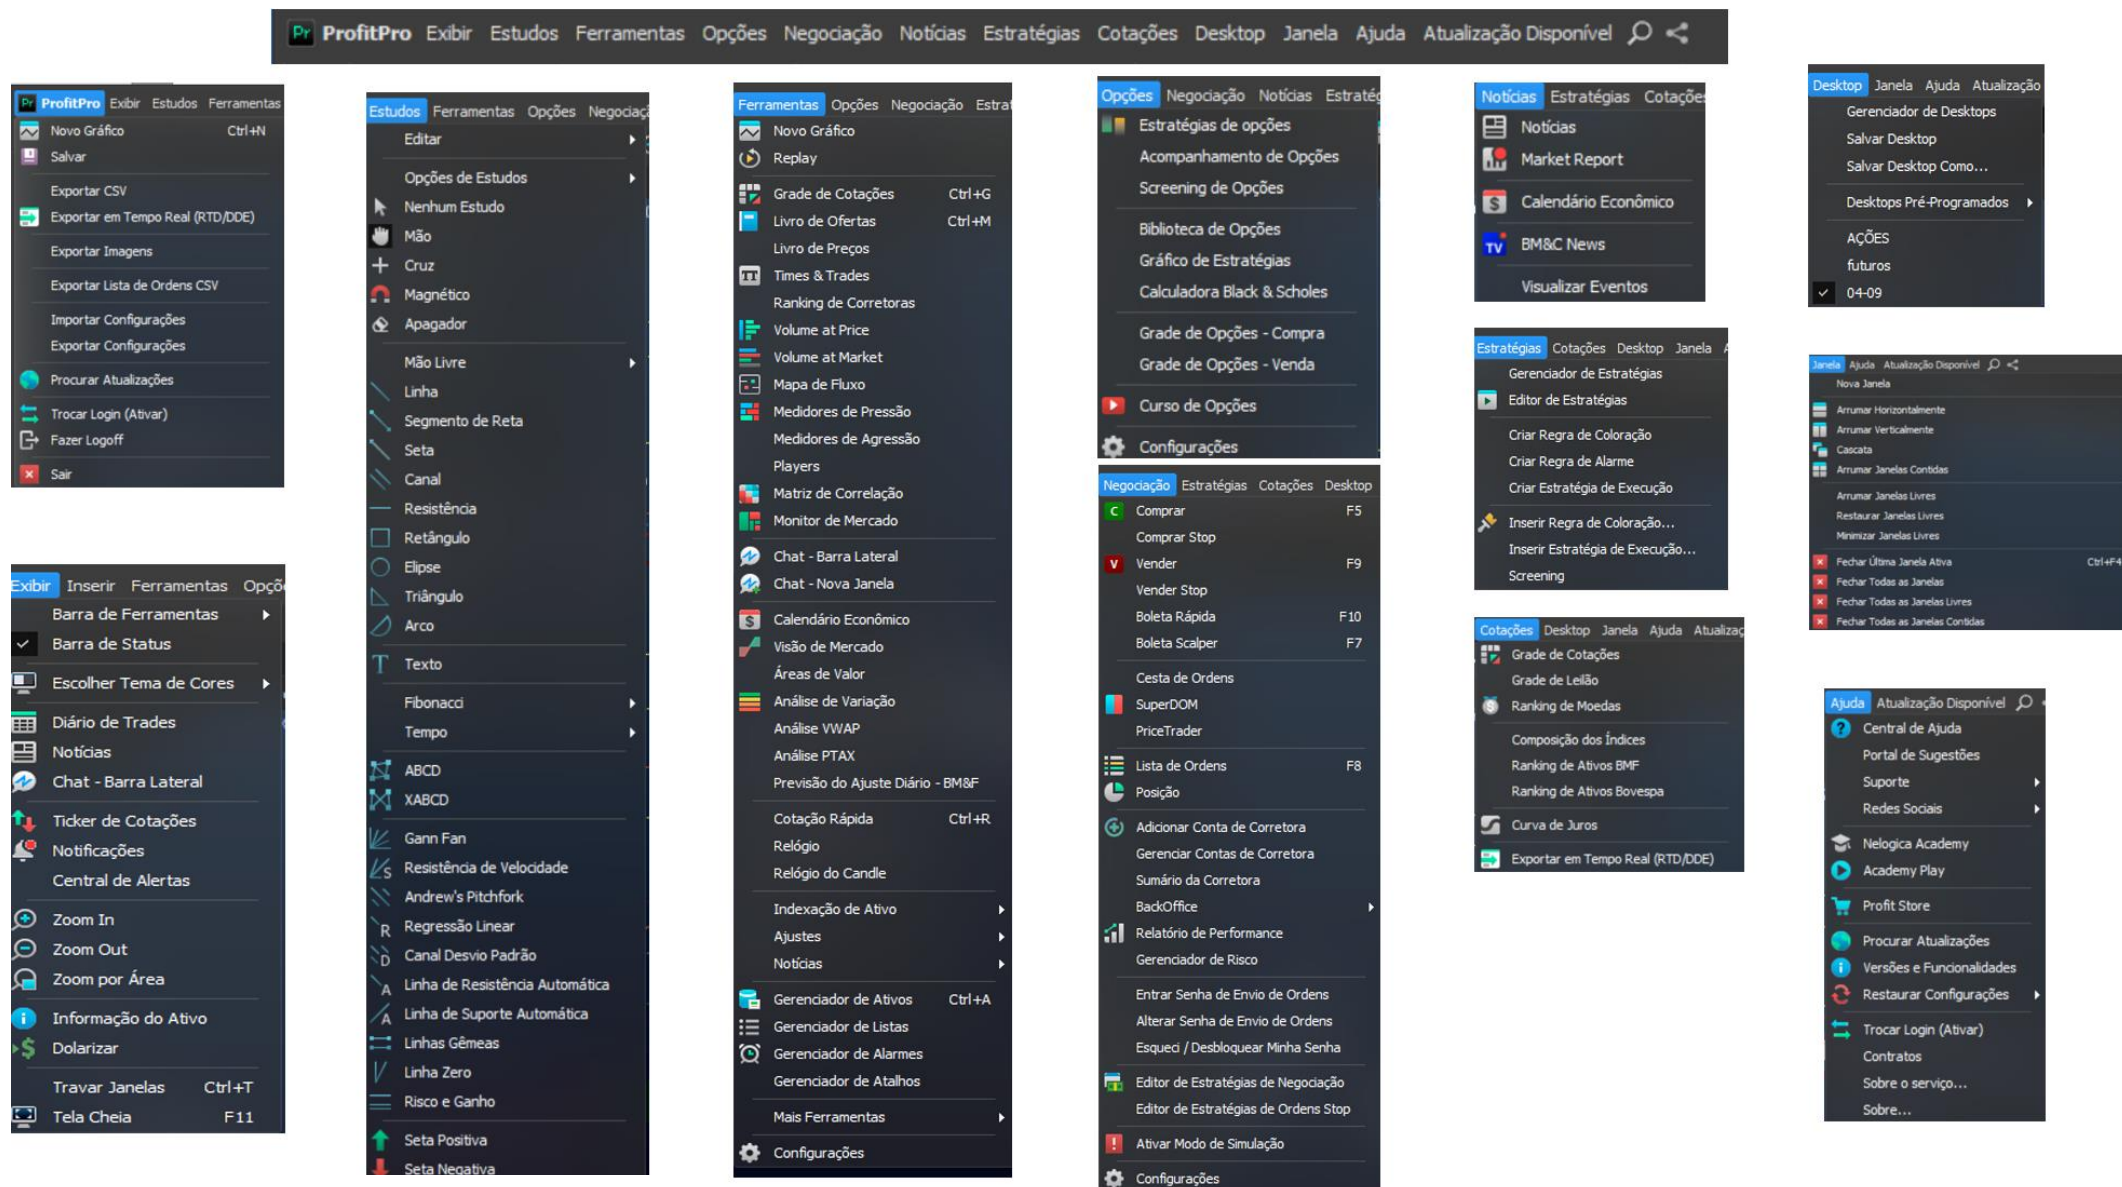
Pr ProfitPro Exibir Estudos Ferramentas Opções Negociação Notícias Estratégias Cotações Desktop Janela Ajuda Atualização Disponível

Pr ProfitPro Exibir Estudos Ferramentas
Novo Gráfico Ctrl+N
Salvar
Exportar CSV
Exportar em Tempo Real (RTD/DDE)
Exportar Imagens
Exportar Lista de Ordens CSV
Importar Configurações
Exportar Configurações
Procurar Atualizações
Trocar Login (Ativar)
Fazer Logoff
Sair

Exibir Inserir Ferramentas Opçõ
Barra de Ferramentas
Barra de Status
Escolher Tema de Cores
Diário de Trades
Notícias
Chat - Barra Lateral
Ticker de Cotações
Notificações
Central de Alertas
Zoom In
Zoom Out
Zoom por Área
Informação do Ativo
Dolarizar
Travar Janelas Ctrl+T
Tela Cheia F11

Estudos Ferramentas Opções Negociaç
Editar
Opções de Estudos
Nenhum Estudo
Mão
Cruz
Magnético
Apagador
Mão Livre
Linha
Segmento de Reta
Seta
Canal
Resistência
Retângulo
Elipse
Triângulo
Arco
Texto
Fibonacci
Tempo
ABCD
XABCD
Gann Fan
Resistência de Velocidade
Andrew's Pitchfork
Regressão Linear
Canal Desvio Padrão
Linha de Resistência Automática
Linha de Suporte Automática
Linhas Gêmeas
Linha Zero
Risco e Ganho
Seta Positiva
Seta Negativa

Ferramentas Opções Negociação Estrat
Novo Gráfico
Replay
Grade de Cotações Ctrl+G
Livro de Ofertas Ctrl+M
Livro de Preços
Times & Trades
Ranking de Corretoras
Volume at Price
Volume at Market
Mapa de Fluxo
Medidores de Pressão
Medidores de Agressão
Players
Matriz de Correlação
Monitor de Mercado
Chat - Barra Lateral
Chat - Nova Janela
Calendário Econômico
Visão de Mercado
Áreas de Valor
Análise de Variação
Análise VWAP
Análise PTAX
Previsão do Ajuste Diário - BM&F
Cotação Rápida Ctrl+R
Relógio
Relógio do Candle
Indexação de Ativo
Ajustes
Notícias
Gerenciador de Ativos Ctrl+A
Gerenciador de Listas
Gerenciador de Alarmes
Gerenciador de Atalhos
Mais Ferramentas
Configurações

Opções Negociação Notícias Estratég
Estratégias de opções
Acompanhamento de Opções
Screening de Opções
Biblioteca de Opções
Gráfico de Estratégias
Calculadora Black & Scholes
Grade de Opções - Compra
Grade de Opções - Venda
Curso de Opções
Configurações

Negociação Estratégias Cotações Desktop
Comprar F5
Comprar Stop
Vender F9
Vender Stop
Boleta Rápida F10
Boleta Scalper F7
Cesta de Ordens
SuperDOM
PriceTrader
Lista de Ordens F8
Posição
Adicionar Conta de Corretora
Gerenciar Contas de Corretora
Sumário da Corretora
BackOffice
Relatório de Performance
Gerenciador de Risco
Entrar Senha de Envio de Ordens
Alterar Senha de Envio de Ordens
Esqueci / Desbloquear Minha Senha
Editor de Estratégias de Negociação
Editor de Estratégias de Ordens Stop
Ativar Modo de Simulação
Configurações

Notícias Estratégias Cotações
Notícias
Market Report
Calendário Econômico
BM&C News
Visualizar Eventos

Estratégias Cotações Desktop Janela
Gerenciador de Estratégias
Editor de Estratégias
Criar Regra de Coloração
Criar Regra de Alarme
Criar Estratégia de Execução
Inserir Regra de Coloração...
Inserir Estratégia de Execução...
Screening

Cotações Desktop Janela Ajuda Atualizaç
Grade de Cotações
Grade de Leilão
Ranking de Moedas
Composição dos Índices
Ranking de Ativos BMF
Ranking de Ativos Bovespa
Curva de Juros
Exportar em Tempo Real (RTD/DDE)

Desktop Janela Ajuda Atualização
Gerenciador de Desktops
Salvar Desktop
Salvar Desktop Como...
Desktops Pré-Programados
AÇÕES
futuros
04-09

Janela Ajuda Atualização Disponível
Nova Janela
Arrumar Horizontalmente
Arrumar Verticalmente
Cascata
Arrumar Janelas Contidas
Arrumar Janelas Livres
Restaurar Janelas Livres
Minimizar Janelas Livres
Fechar Última Janela Ativa Ctrl+F4
Fechar Todas as Janelas
Fechar Todas as Janelas Livres
Fechar Todas as Janelas Contidas

Ajuda Atualização Disponível
Central de Ajuda
Portal de Sugestões
Suporte
Redes Sociais
Nelogica Academy
Academy Play
Profit Store
Procurar Atualizações
Versões e Funcionalidades
Restaurar Configurações
Trocar Login (Ativar)
Contratos
Sobre o serviço...
Sobre...